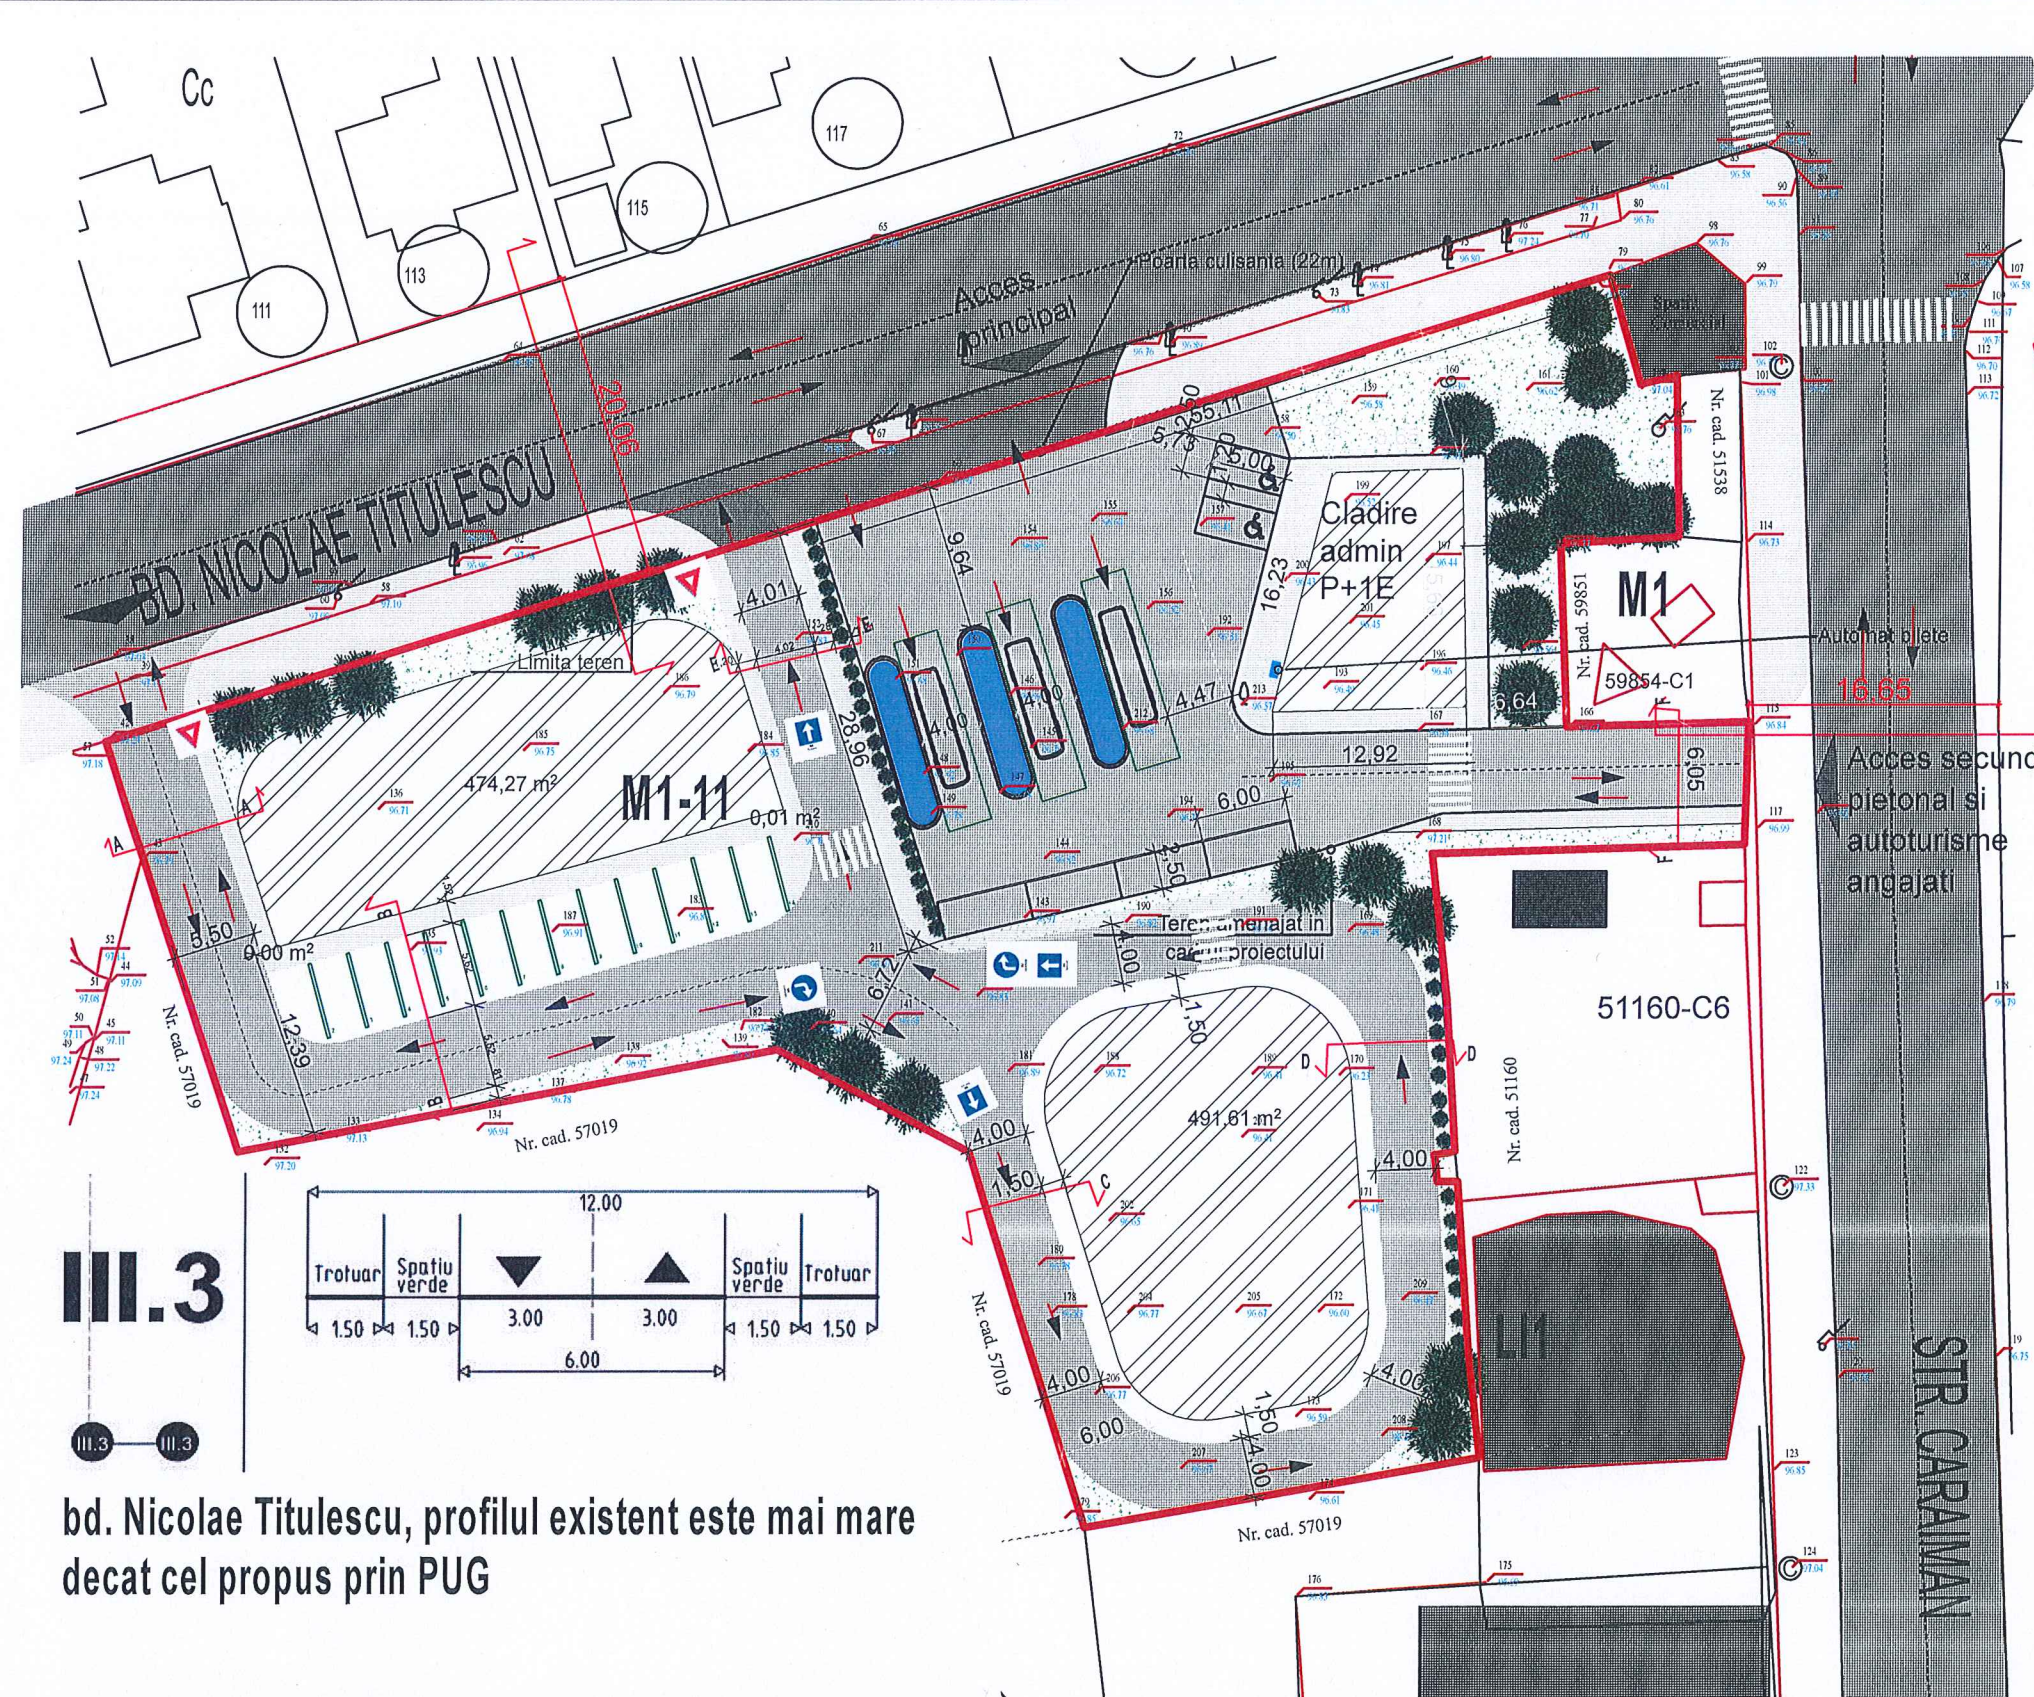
Cc

117

115

113

111

Poarta culisanta (22m)

Acces principal

20.06

BD. NICOLAE TITULESCU

Spatiu Comercial

Nr. cad. 51538

5,75

55,11

5,00

Cladire admin P+1E

9.64

16.23

M1

Nr. cad. 59851

Automat bilete

59854-C1

16.65

6.64

4.47

4.01

Limita teren

474,27 $m^2$

M1-11

0,01 $m^2$

28.96

4.00

4.00

12.92

6.05

6.00

2.50

Acces secund pietonal si autoturisme angajati

5.50

0.00 $m^2$

12.39

Nr. cad. 57019

Nr. cad. 57019

6.72

4.00

Teren amenajat in cadrul proiectului

1.50

51160-C6

Nr. cad. 51160

491,61 $m^2$

4.00

1.50

4.00

Nr. cad. 57019

4.00

6.00

1.50

4.00

4.00

LI1

Nr. cad. 57019

STR. CARAIMAN

III.3

12.00

| Trotuar | Spatiu verde | | | Spatiu verde | Trotuar |
|---|---|---|---|---|---|
| 1.50 | 1.50 | 3.00 | 3.00 | 1.50 | 1.50 |

6.00

III.3 III.3

bd. Nicolae Titulescu, profilul existent este mai mare decat cel propus prin PUG